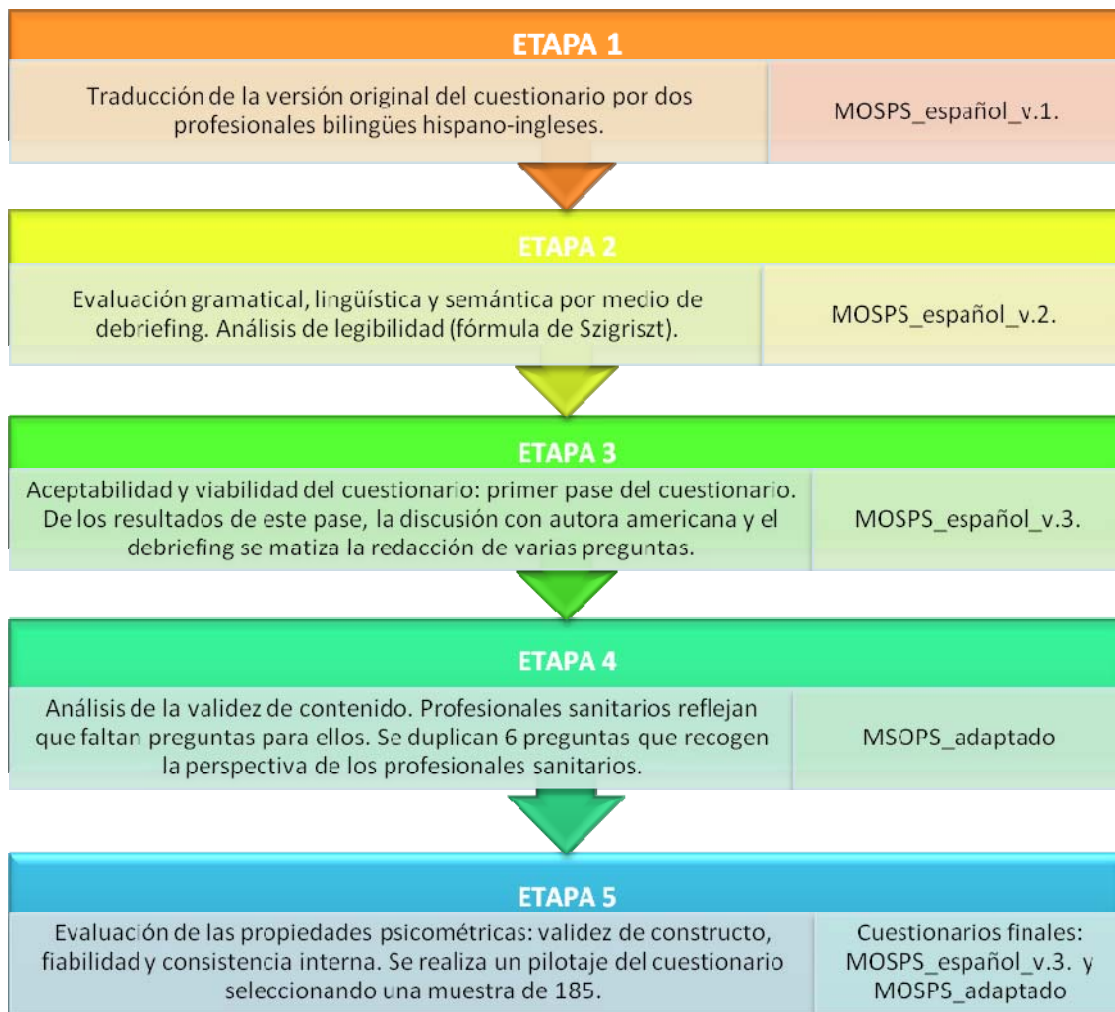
ETAPA 1

Traducción de la versión original del cuestionario por dos profesionales bilingües hispano-ingleses.

MOSPS_español_v.1.

ETAPA 2

Evaluación gramatical, lingüística y semántica por medio de debriefing. Análisis de legibilidad (fórmula de Szigriszt).

MOSPS_español_v.2.

ETAPA 3

Aceptabilidad y viabilidad del cuestionario: primer pase del cuestionario. De los resultados de este pase, la discusión con autora americana y el debriefing se matiza la redacción de varias preguntas.

MOSPS_español_v.3.

ETAPA 4

Análisis de la validez de contenido. Profesionales sanitarios reflejan que faltan preguntas para ellos. Se duplican 6 preguntas que recogen la perspectiva de los profesionales sanitarios.

MSOPS_adaptado

ETAPA 5

Evaluación de las propiedades psicométricas: validez de constructo, fiabilidad y consistencia interna. Se realiza un pilotaje del cuestionario seleccionando una muestra de 185.

Cuestionarios finales: MOSPS_español_v.3. y MOSPS_adaptado